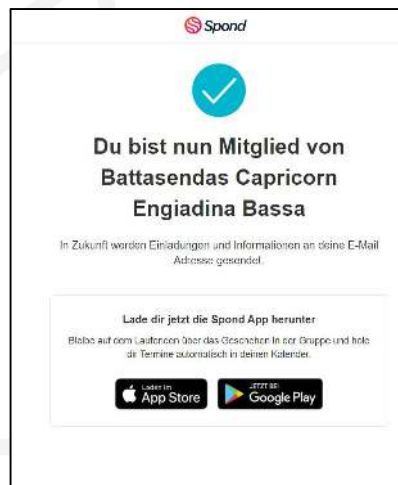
Spond

Du bist nun Mitglied von Battasendas Capricorn Engiadina Bassa

In Zukunft werden Einladungen und Informationen an deine E-Mail Adresse gesendet.

Lade dir jetzt die Spond App herunter

Bleibe auf dem Laufenden über das Geschehen in der Gruppe und hole dir Termine automatisch in deinen Kalender.

Laden im App Store

JETZT BEI Google Play